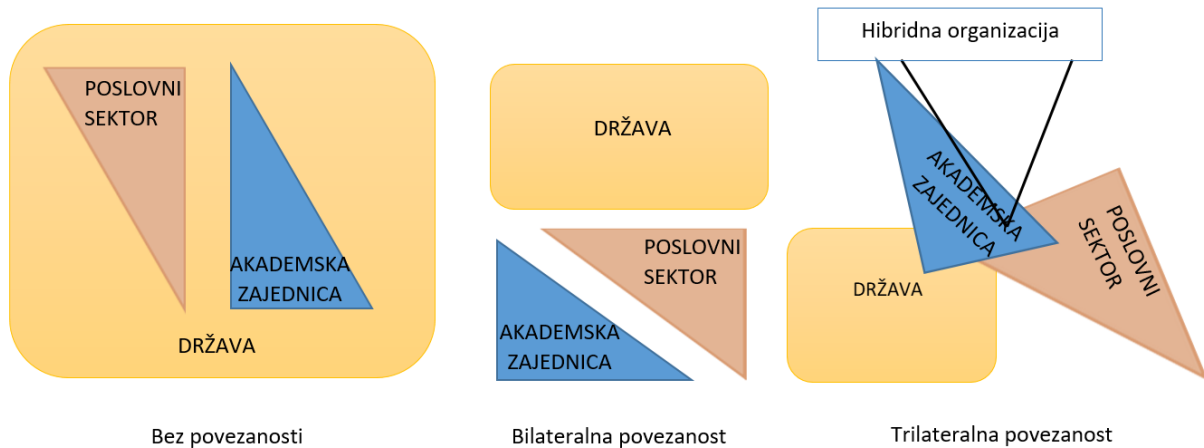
POSLOVNI SEKTOR

AKADEMSKA ZAJEDNICA

DRŽAVA

DRŽAVA

POSLOVNI SEKTOR

AKADEMSKA ZAJEDNICA

Hibridna organizacija

AKADEMSKA ZAJEDNICA

POSLOVNI SEKTOR

DRŽAVA

Bez povezanosti

Bilateralna povezanost

Trilateralna povezanost